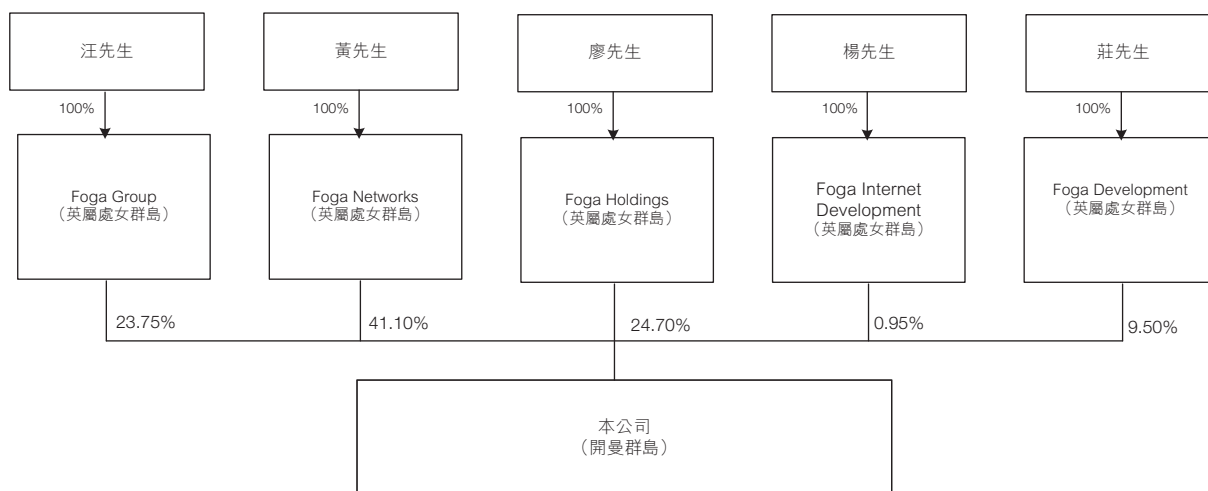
汪先生

100%

Foga Group
（英屬處女群島）

23.75%

黃先生

100%

Foga Networks
（英屬處女群島）

41.10%

廖先生

100%

Foga Holdings
（英屬處女群島）

24.70%

楊先生

100%

Foga Internet Development
（英屬處女群島）

0.95%

莊先生

100%

Foga Development
（英屬處女群島）

9.50%

本公司
（開曼群島）